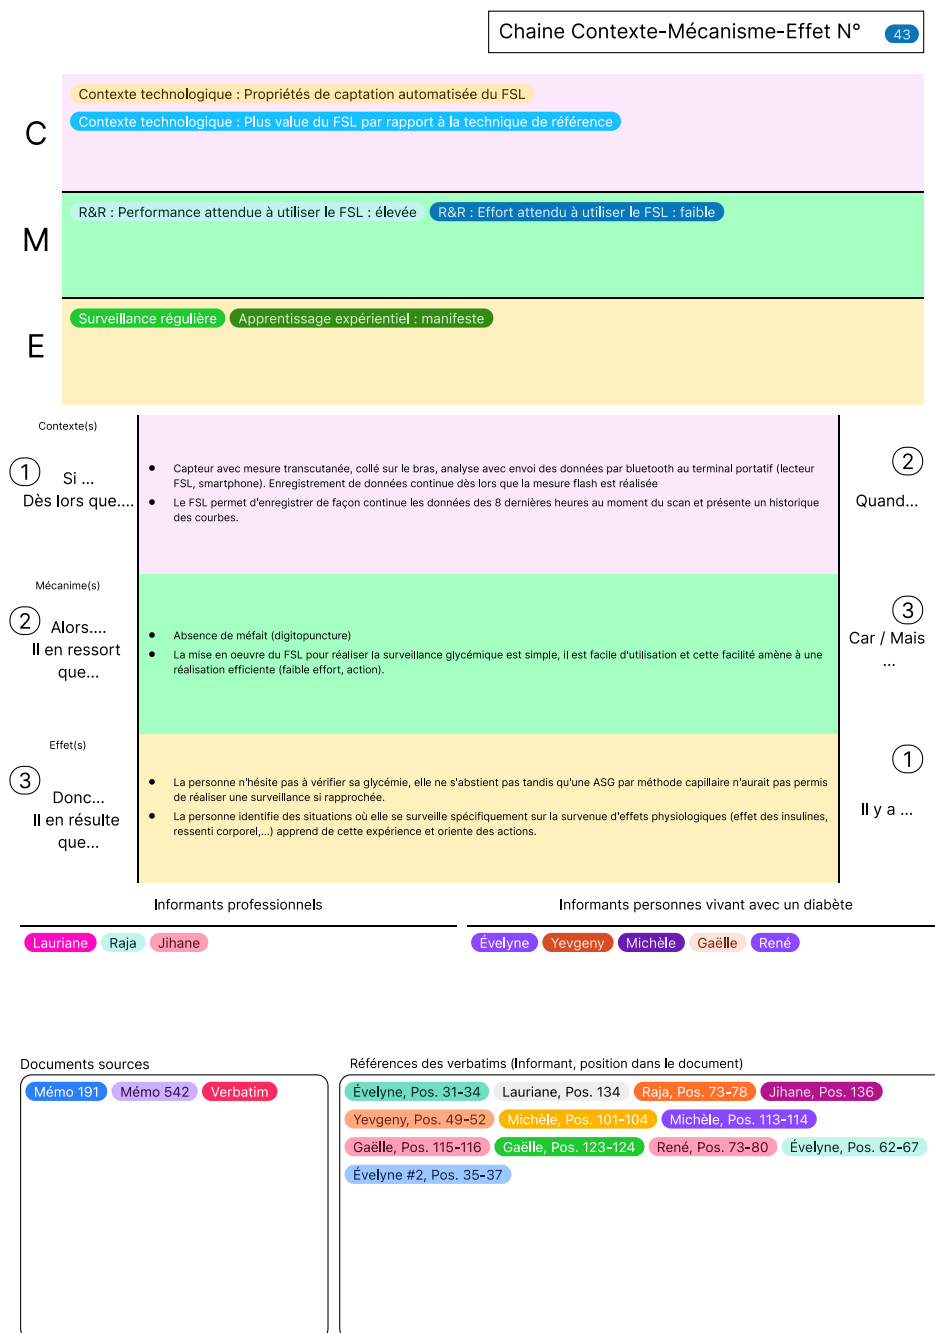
Chaine Contexte-Mécanisme-Effet N° 43

C
Contexte technologique : Propriétés de captation automatisée du FSL
Contexte technologique : Plus value du FSL par rapport à la technique de référence

M
R&R : Performance attendue à utiliser le FSL : élevée
R&R : Effort attendu à utiliser le FSL : faible

E
Surveillance régulière
Apprentissage expérientiel : manifeste

Contexte(s)

1 Si ... Dès lors que....

- Capteur avec mesure transcutanée, collé sur le bras, analyse avec envoi des données par bluetooth au terminal portatif (lecteur FSL, smartphone). Enregistrement de données continue dès lors que la mesure flash est réalisée
- Le FSL permet d'enregistrer de façon continue les données des 8 dernières heures au moment du scan et présente un historique des courbes.

2 Quand...

Mécanime(s)

2 Alors.... Il en ressort que...

- Absence de méfait (digitopuncture)
- La mise en oeuvre du FSL pour réaliser la surveillance glycémique est simple, il est facile d'utilisation et cette facilité amène à une réalisation efficiente (faible effort, action).

3 Car / Mais ...

Effet(s)

3 Donc... Il en résulte que...

- La personne n'hésite pas à vérifier sa glycémie, elle ne s'abstient pas tandis qu'une ASG par méthode capillaire n'aurait pas permis de réaliser une surveillance si rapprochée.
- La personne identifie des situations où elle se surveille spécifiquement sur la survenue d'effets physiologiques (effet des insulines, ressenti corporel,...) apprend de cette expérience et oriente des actions.

1 Il y a ...

Informants professionnels
Lauriane Raja Jihane

Informants personnes vivant avec un diabète
Évelyne Yevgeny Michèle Gaëlle René

Documents sources
Mémo 191 Mémo 542 Verbatim

Références des verbatims (Informant, position dans le document)
Évelyne, Pos. 31-34 Lauriane, Pos. 134 Raja, Pos. 73-78 Jihane, Pos. 136
Yevgeny, Pos. 49-52 Michèle, Pos. 101-104 Michèle, Pos. 113-114
Gaëlle, Pos. 115-116 Gaëlle, Pos. 123-124 René, Pos. 73-80 Évelyne, Pos. 62-67
Évelyne #2, Pos. 35-37